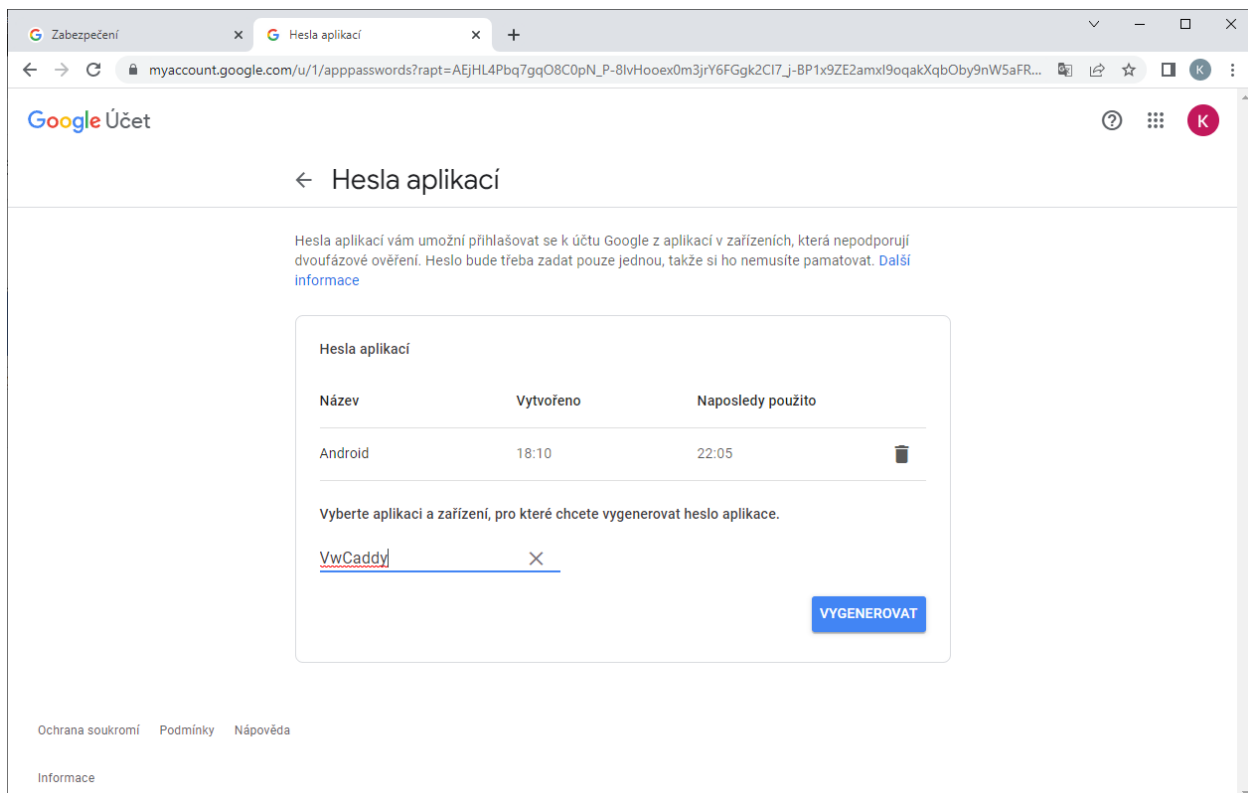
Zabezpečení
Hesla aplikací
myaccount.google.com/u/1/apppasswords?rapt=AEjHL4Pbq7gqO8C0pN_P-8lvHooex0m3jrY6FGgk2Cl7_j-BP1x9ZE2amxl9oqakXqbOby9nW5aFR...
K

Google Účet
K

Hesla aplikací

Hesla aplikací vám umožní přihlašovat se k účtu Google z aplikací v zařízeních, která nepodporují dvoufázové ověření. Heslo bude třeba zadat pouze jednou, takže si ho nemusíte pamatovat. Další informace

Hesla aplikací

| Název | Vytvořeno | Naposledy použito |
|---|---|---|
| Android | 18:10 | 22:05 |

Vyberte aplikaci a zařízení, pro které chcete vygenerovat heslo aplikace.

VwCaddy

VYGENEROVAT

Ochrana soukromí Podmínky Nápověda

Informace